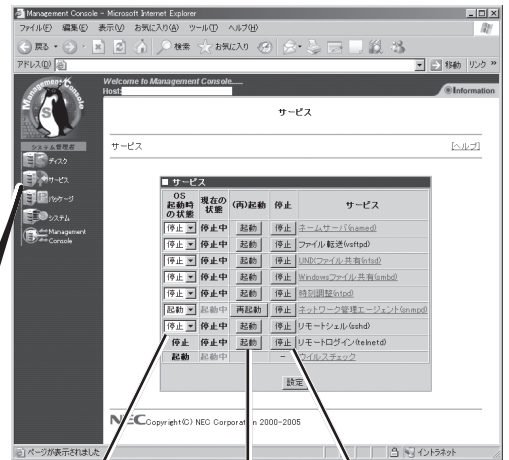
Management Console - Microsoft Internet Explorer

ファイル(F) 編集(E) 表示(V) お気に入り(A) ツール(T) ヘルプ(H)

戻る 検索 お気に入り

アドレス(D) 移動 リンク »

Welcome to Management Console.
Host:

Information

サービス

システム管理者

ディスク

サービス

パッケージ

システム

Management Console

サービス [ヘルプ]

■ サービス

| OS起動時の状態 | 現在の状態 | (再)起動 | 停止 | サービス |
|---|---|---|---|---|
| 停止 | 停止中 | 起動 | 停止 | ネームサーバ(named) |
| 停止 | 停止中 | 起動 | 停止 | ファイル転送(vsftpd) |
| 停止 | 停止中 | 起動 | 停止 | UNIXファイル共有(nfsd) |
| 停止 | 停止中 | 起動 | 停止 | Windowsファイル共有(smbd) |
| 停止 | 停止中 | 起動 | 停止 | 時刻調整(ntpd) |
| 起動 | 起動中 | 再起動 | 停止 | ネットワーク管理エージェント(snmpd) |
| 停止 | 停止中 | 起動 | 停止 | リモートシェル(sshd) |
| 停止 | 停止中 | 起動 | 停止 | リモートログイン(telnetd) |
| 起動 | 停止中 | | - | ウイルスチェック |

設定

NEC Copyright(C) NEC Corporation 2000-2005

ページが表示されました

イントラネット